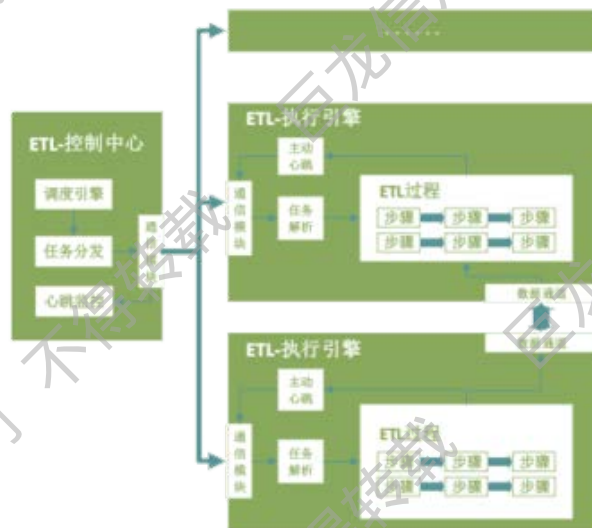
......

ETL-控制中心

调度引擎

任务分发

心跳监控

通信模块

ETL-执行引擎

主动心跳

通信模块

任务解析

ETL过程

步骤 步骤 步骤

步骤 步骤 步骤

数据视图

数据视图

ETL-执行引擎

主动心跳

通信模块

任务解析

ETL过程

步骤 步骤 步骤

步骤 步骤 步骤